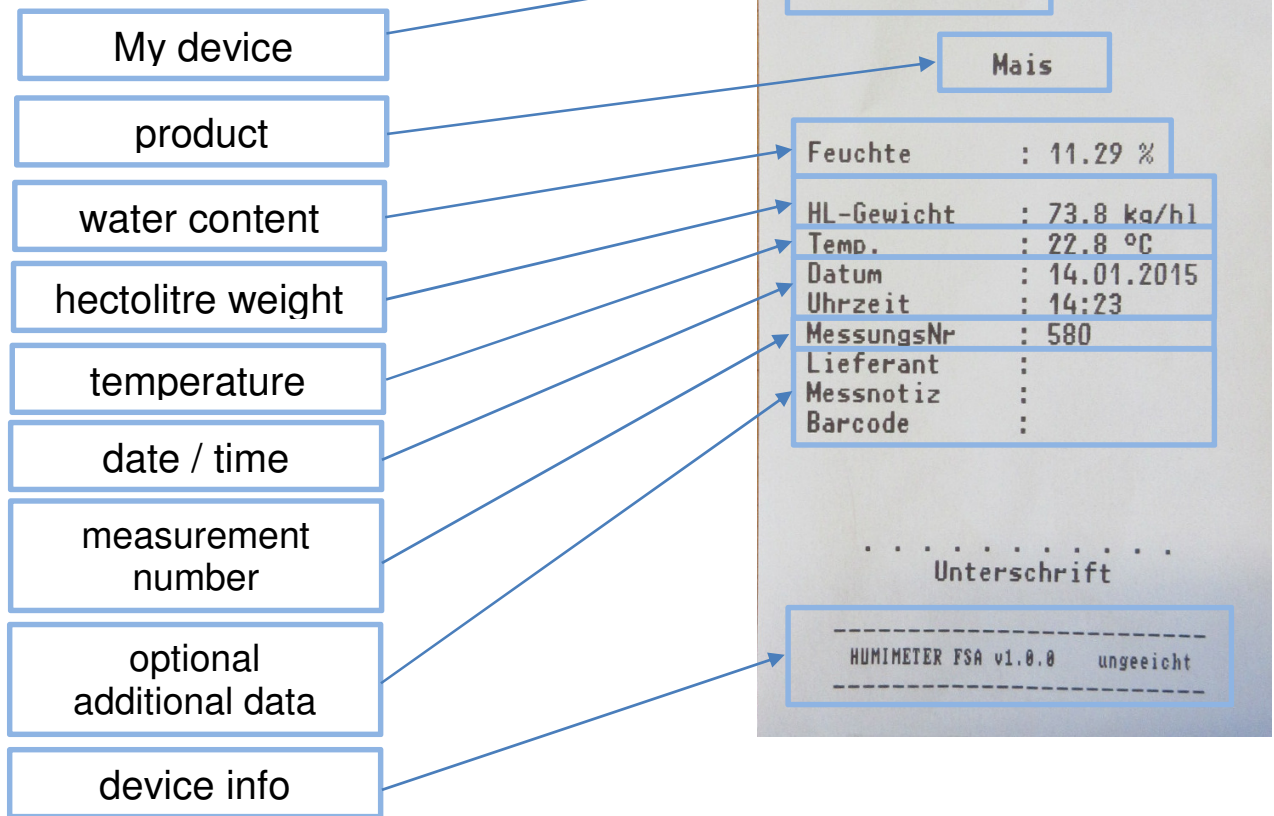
My device

product

water content

hectolitre weight

temperature

date / time

measurement number

optional additional data

device info

Mais

Feuchte : 11.29 %

HL-Gewicht : 73.8 kg/hl

Temp. : 22.8 °C

Datum : 14.01.2015

Uhrzeit : 14:23

MessungsNr : 580

Lieferant :

Messnotiz :

Barcode :

. . . . . . . . . . .

Unterschrift

-------------------------

HUMIMETER FSA v1.0.0 ungeeicht

-------------------------